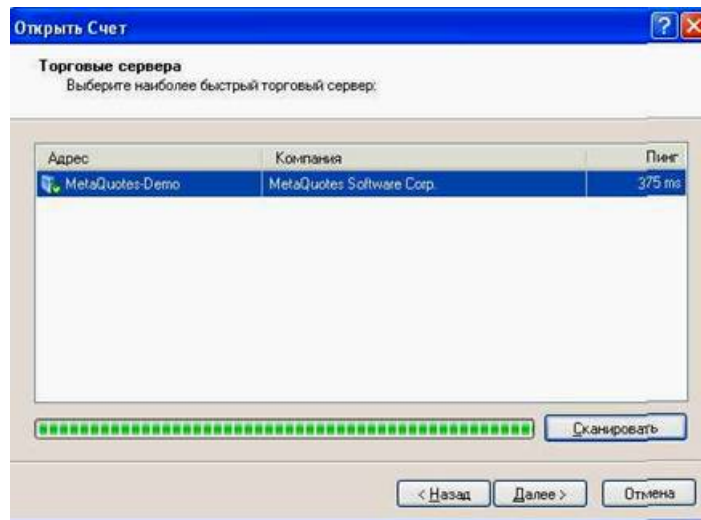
Открыть Счет

Торговые сервера
Выберите наиболее быстрый торговый сервер:

| Адрес | Компания | Пинг |
|---|---|---|
| MetaQuotes-Demo | MetaQuotes Software Corp. | 375 ms |

Сканировать

< Назад
Далее >
Отмена